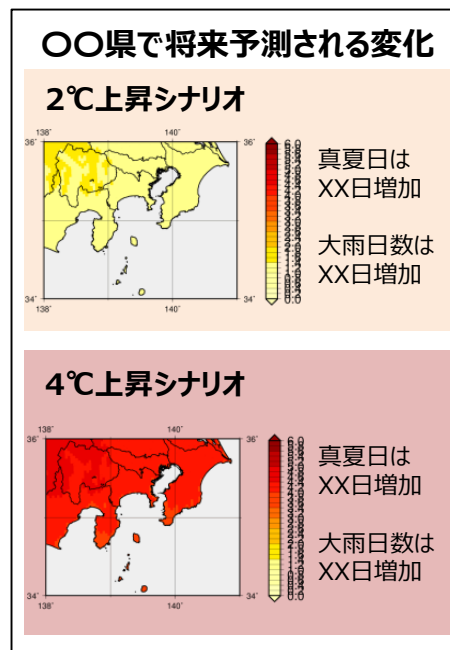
〇〇県で将来予測される変化

2℃上昇シナリオ

138° 140°
36° 36°
34° 34°
138° 140°

6.0
0.0

真夏日は
XX日増加

大雨日数は
XX日増加

4℃上昇シナリオ

138° 140°
36° 36°
34° 34°
138° 140°

6.0
0.0

真夏日は
XX日増加

大雨日数は
XX日増加